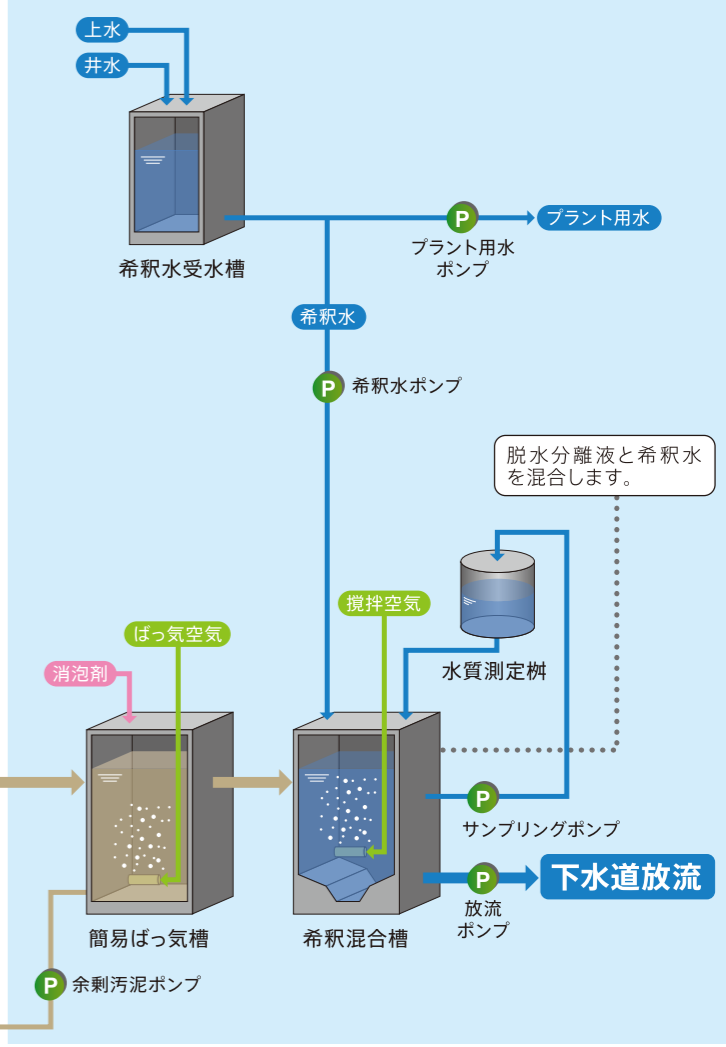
上水
井水
希釈水受水槽
P
プラント用水
プラント用水ポンプ
希釈水
P
希釈水ポンプ
脱水分離液と希釈水を混合します。
水質測定桝
攪拌空気
ばっ気空気
消泡剤
P
サンプリングポンプ
P
下水道放流
放流ポンプ
簡易ばっ気槽
希釈混合槽
P
余剰汚泥ポンプ